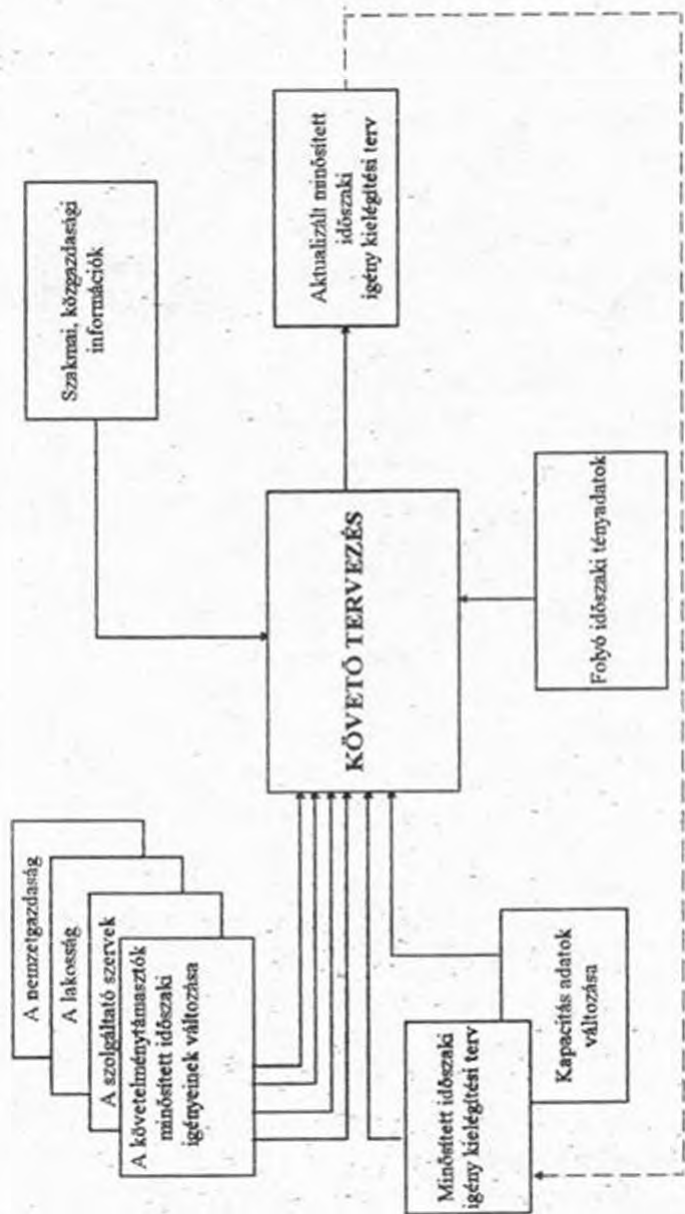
A nemzetgazdaság

A lakosság

A szolgáltató szervek

A követelménytámasztók minősített időszaki igényeinek változása

Szakmai, közgazdasági információk

KÖVETŐ TERVEZÉS

Aktualizált minősített időszaki igény kielégítési terv

Folyó időszaki tényadatok

Minősített időszaki igény kielégítési terv

Kapacitás adatok változása